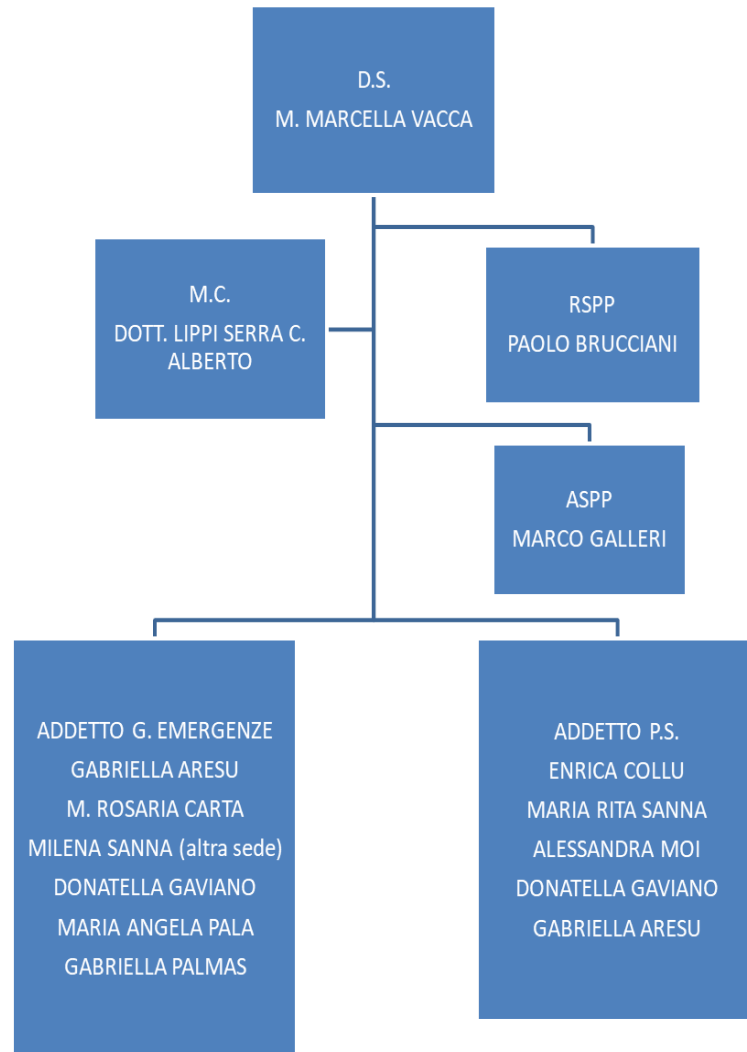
D.S.
M. MARCELLA VACCA

M.C.
DOTT. LIPPI SERRA C. ALBERTO

RSPP
PAOLO BRUCCIANI

ASPP
MARCO GALLERI

ADDETTO G. EMERGENZE
GABRIELLA ARESU
M. ROSARIA CARTA
MILENA SANNA (altra sede)
DONATELLA GAVIANO
MARIA ANGELA PALA
GABRIELLA PALMAS

ADDETTO P.S.
ENRICA COLLU
MARIA RITA SANNA
ALESSANDRA MOI
DONATELLA GAVIANO
GABRIELLA ARESU